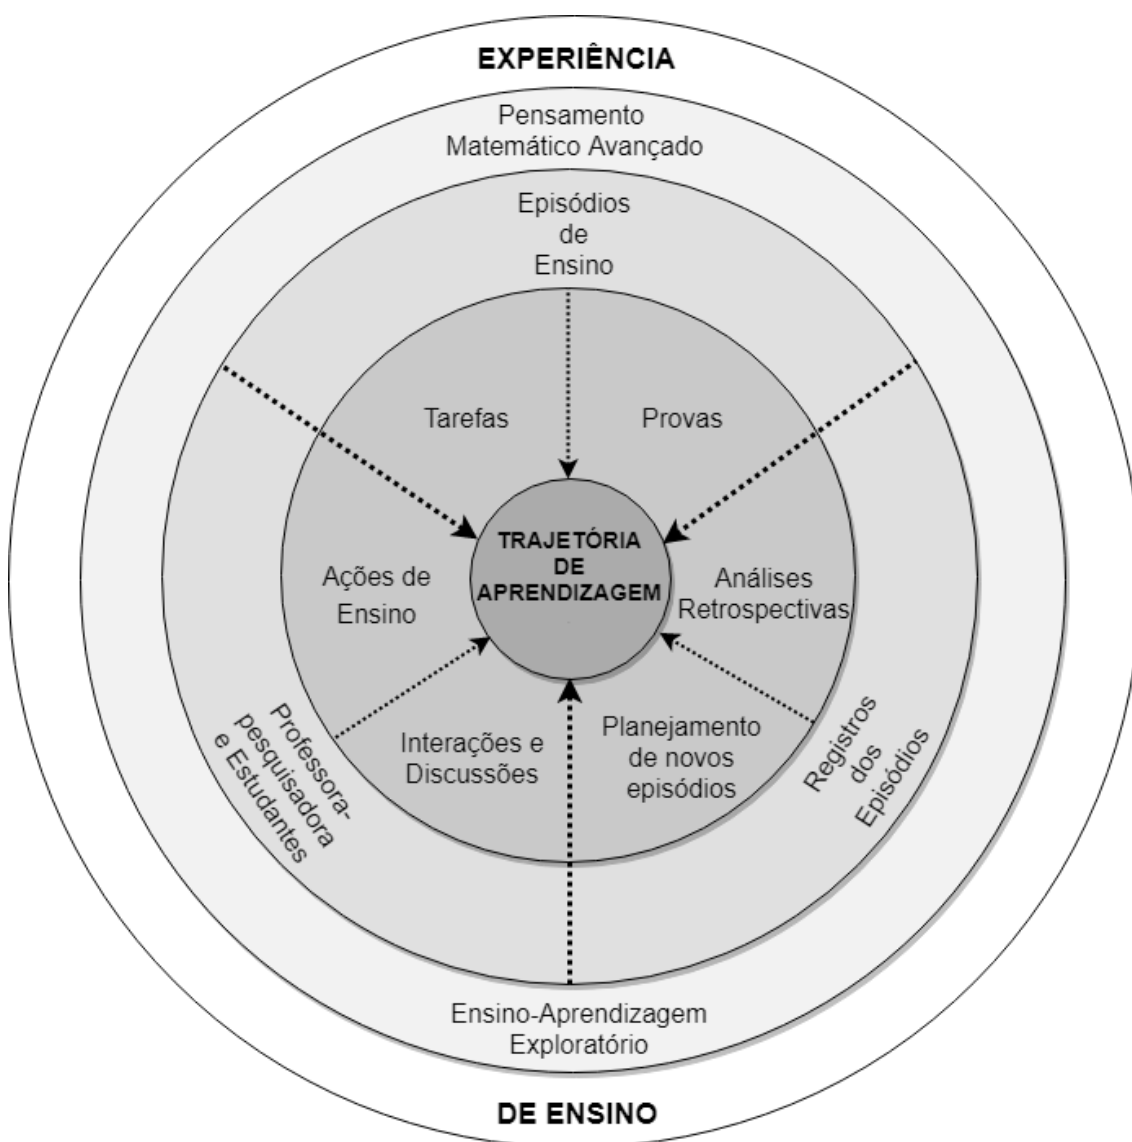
EXPERIÊNCIA

Pensamento Matemático Avançado

Episódios de Ensino

Tarefas

Provas

Ações de Ensino

TRAJETÓRIA DE APRENDIZAGEM

Análises Retrospectivas

Professora-pesquisadora e Estudantes

Interações e Discussões

Planejamento de novos episódios

Registros dos Episódios

Ensino-Aprendizagem Exploratório

DE ENSINO